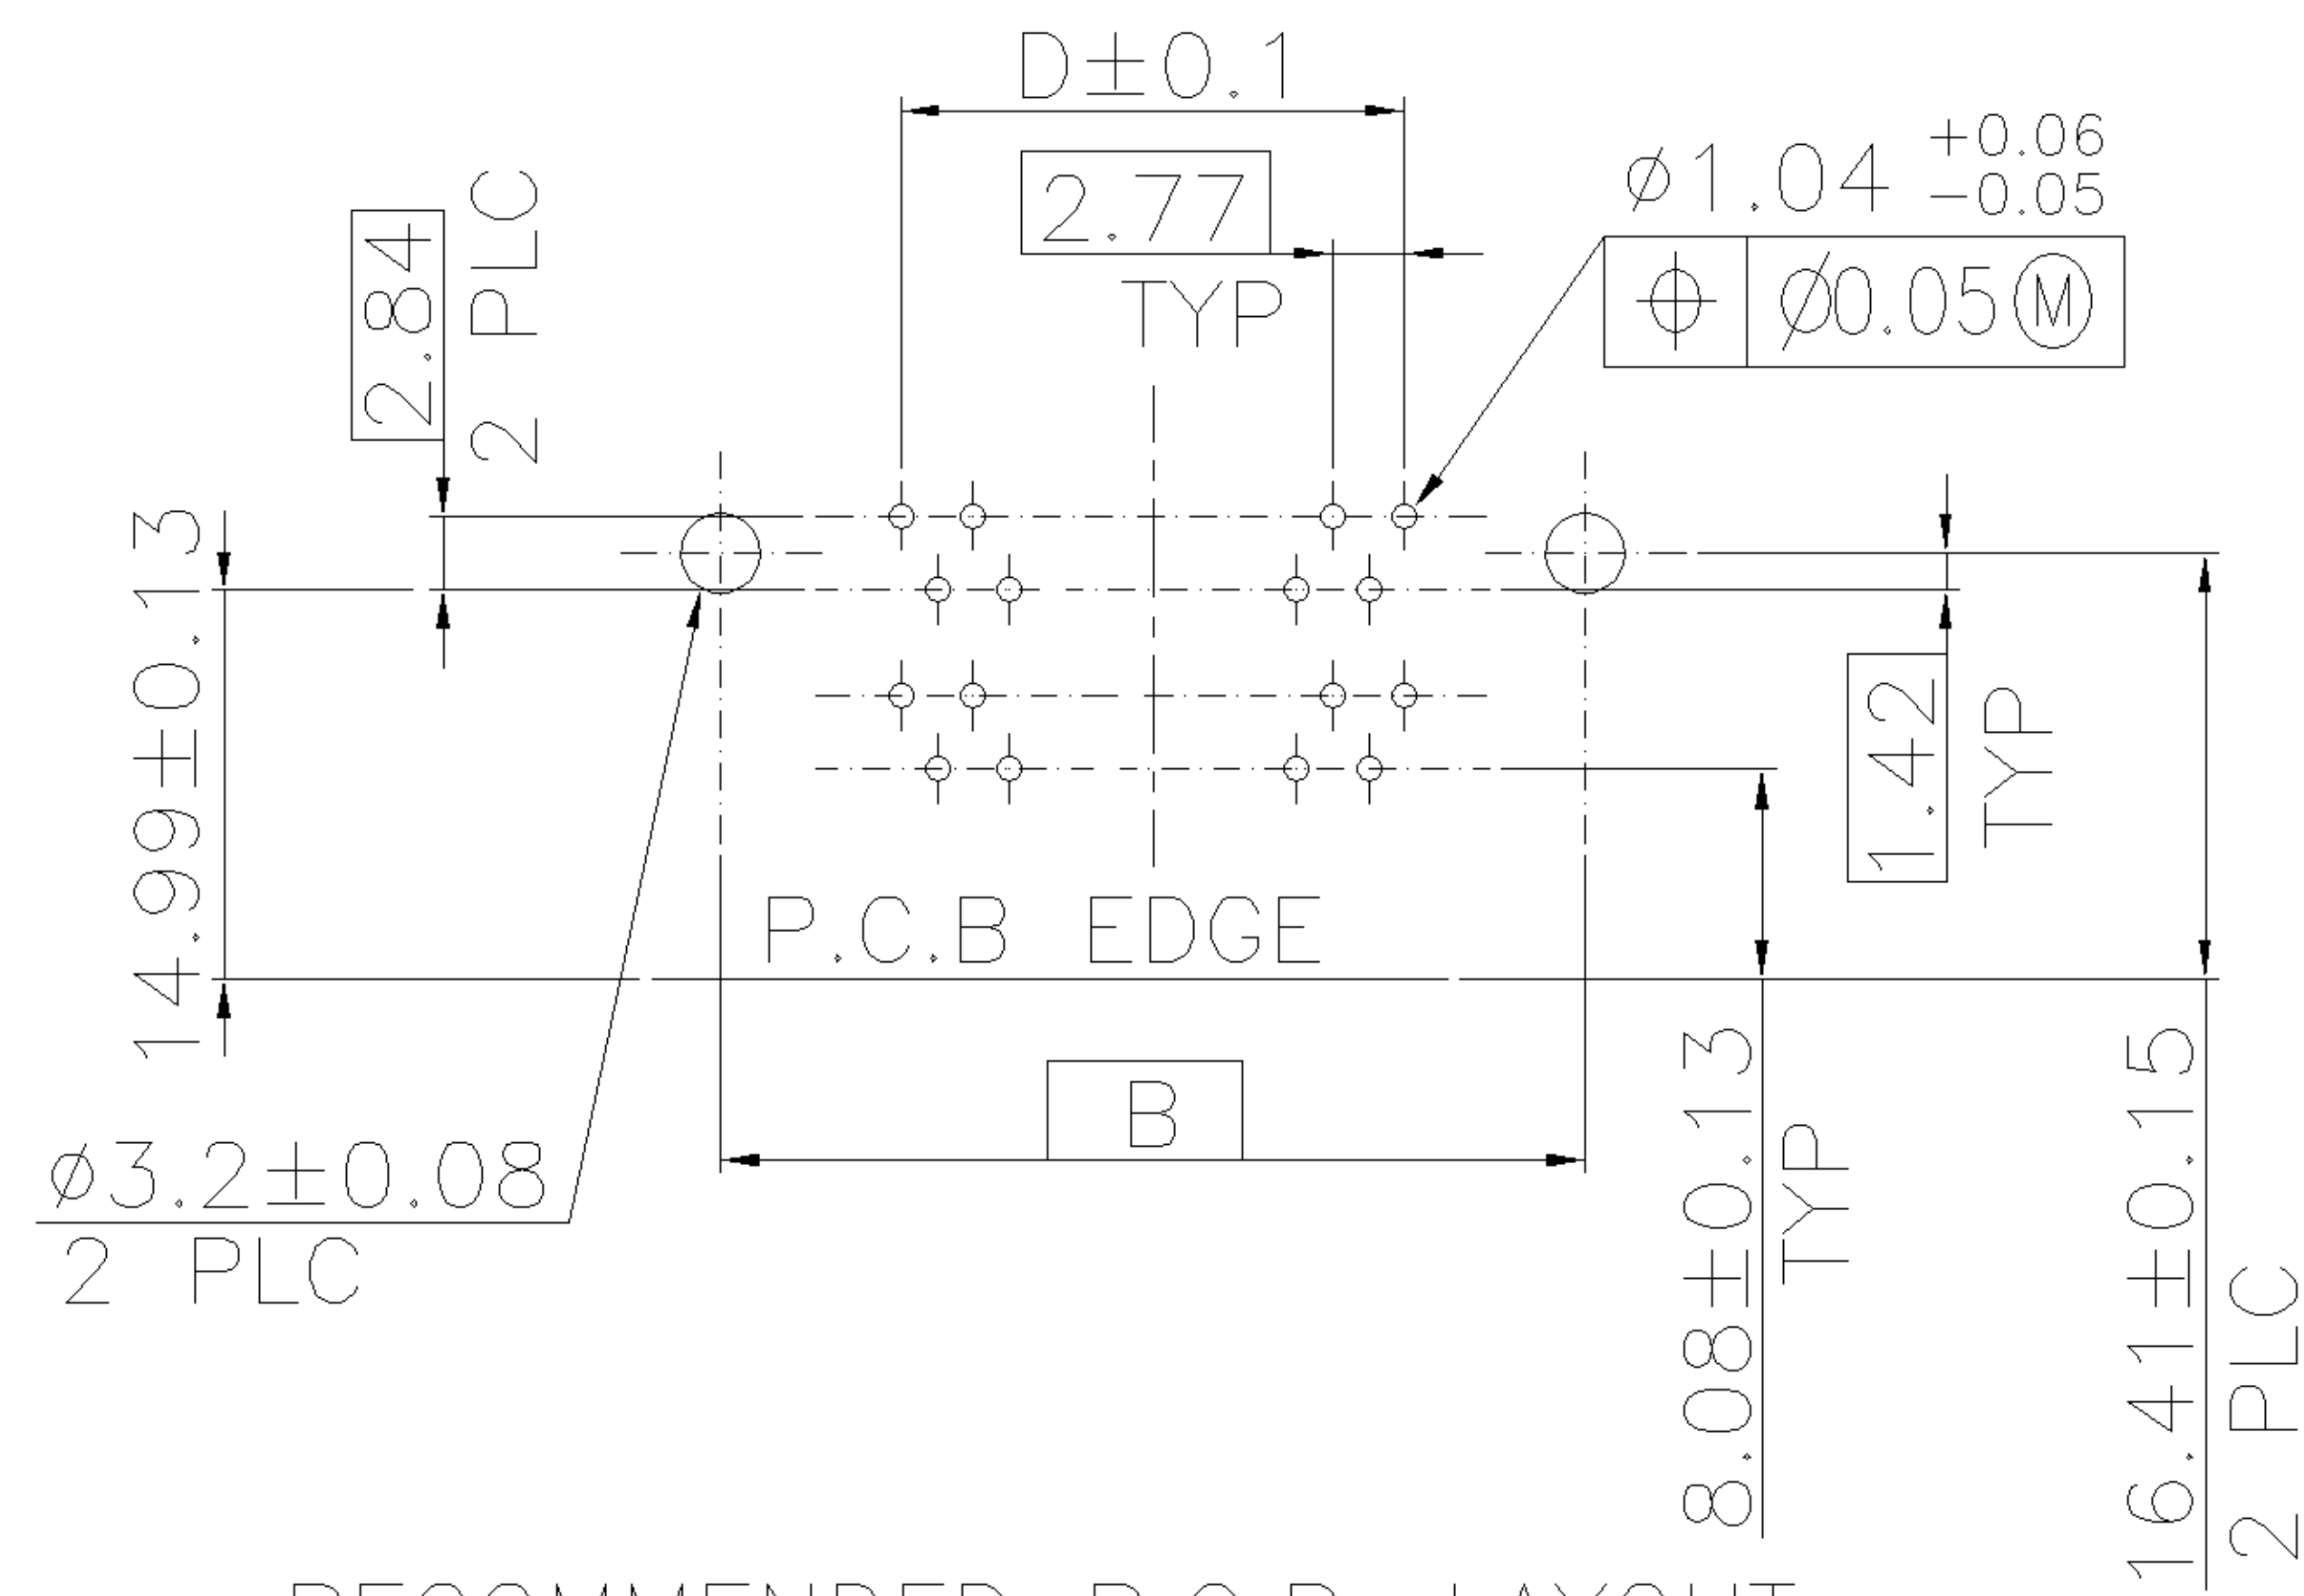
D±0.1

2.77

TYP

$\phi 1.04 \begin{smallmatrix}+0.06\\-0.05\end{smallmatrix}$

$\oplus$ | $\emptyset 0.05$ Ⓜ

2.84

2 PLC

14.99±0.13

1.42

TYP

P.C.B EDGE

B

$\phi 3.2 \pm 0.08$

2 PLC

8.08±0.13

TYP

16.41±0.15

2 PLC

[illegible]